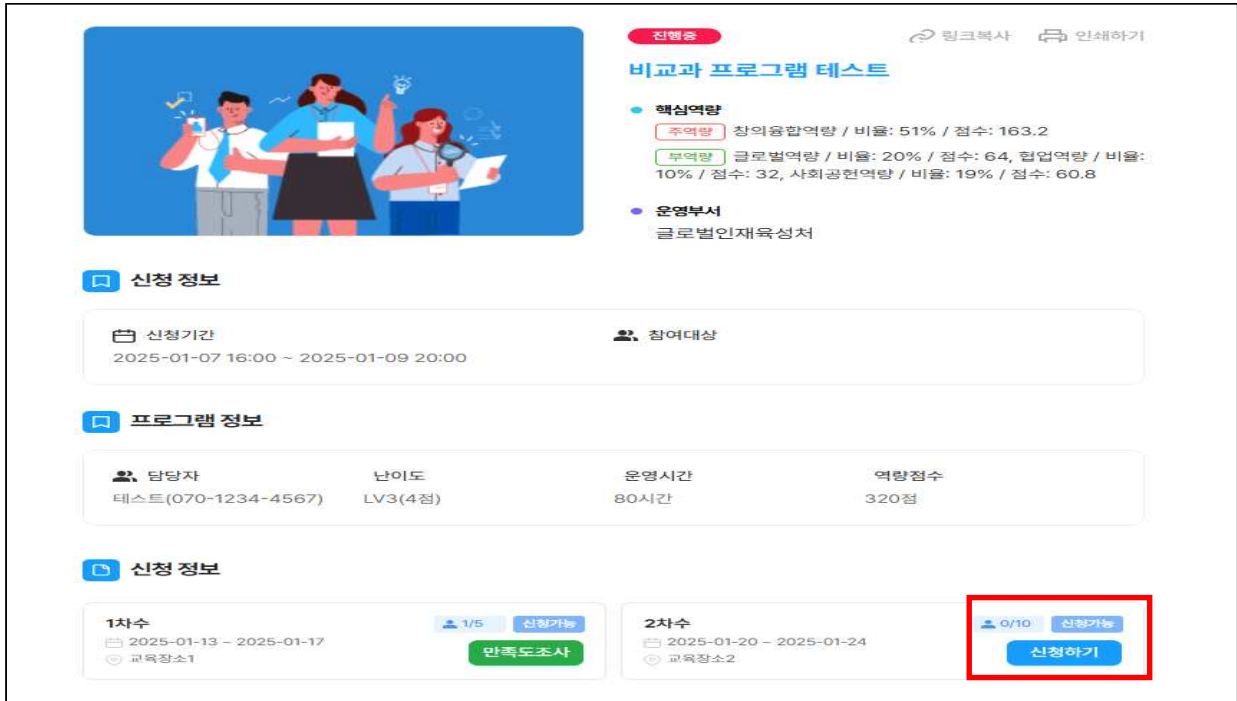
진행중

링크복사 인쇄하기

비교과 프로그램 테스트

핵심역량

주역량 창의융합역량 / 비율: 51% / 점수: 163.2

부역량 글로벌역량 / 비율: 20% / 점수: 64, 협업역량 / 비율: 10% / 점수: 32, 사회공헌역량 / 비율: 19% / 점수: 60.8

운영부서

글로벌인재육성처

신청 정보

신청기간
2025-01-07 16:00 ~ 2025-01-09 20:00

참여대상

프로그램 정보

| 담당자 | 난이도 | 운영시간 | 역량점수 |
|---|---|---|---|
| 테스트(070-1234-4567) | LV3(4점) | 80시간 | 320점 |

신청 정보

1차수
2025-01-13 ~ 2025-01-17
교육장소1
1/5 신청가능
만족도조사

2차수
2025-01-20 ~ 2025-01-24
교육장소2
0/10 신청가능
신청하기